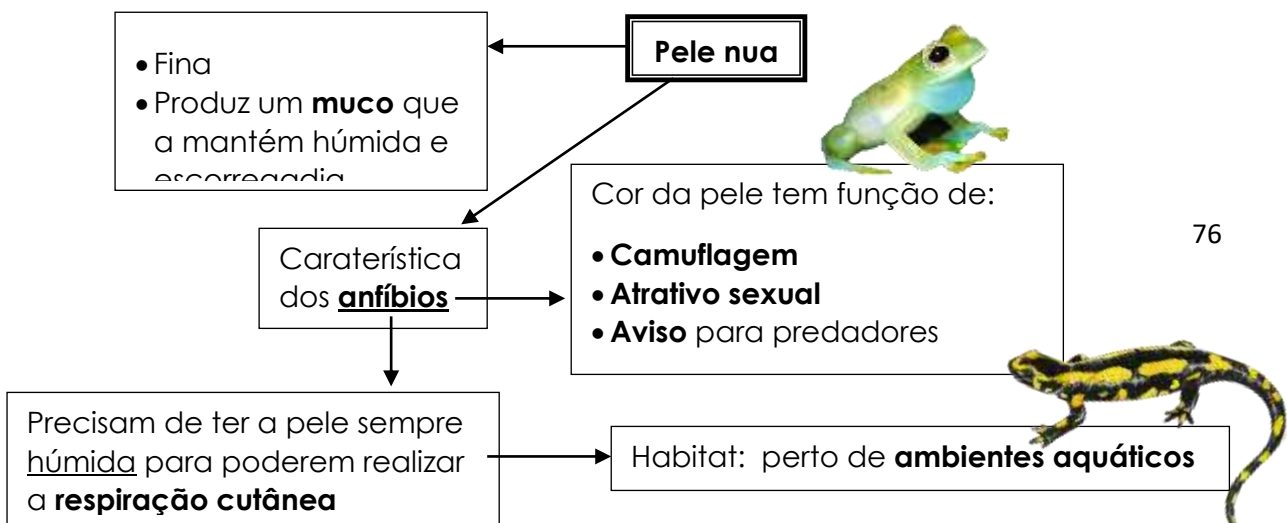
Pele nua

• Fina
• Produz um **muco** que a mantém húmida e escorregadia

Caraterística dos **anfíbios**

Cor da pele tem função de:
• **Camuflagem**
• **Atrativo sexual**
• **Aviso** para predadores

76

Precisam de ter a pele sempre húmida para poderem realizar a **respiração cutânea**

Habitat: perto de **ambientes aquáticos**